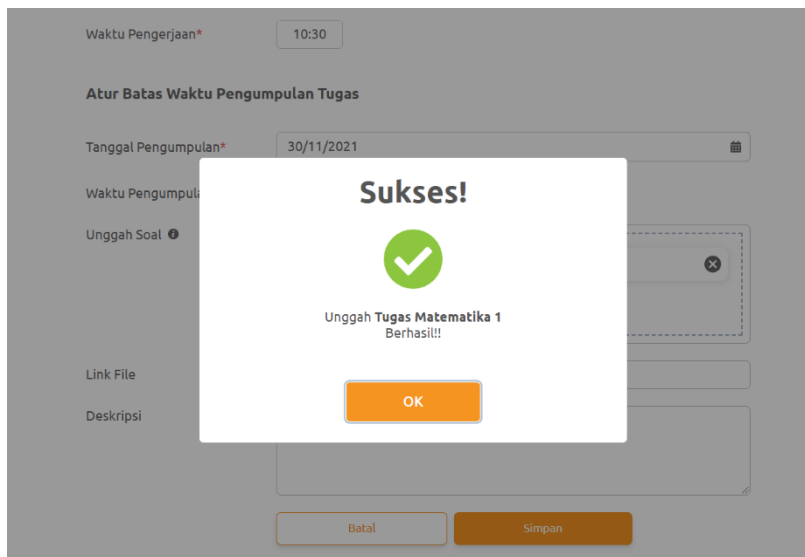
Waktu Pengerjaan*

10:30

Atur Batas Waktu Pengumpulan Tugas

Tanggal Pengumpulan*

30/11/2021

Waktu Pengumpula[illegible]

Unggah Soal

Link File

Deskripsi

Sukses!

Unggah **Tugas Matematika 1** Berhasil!!

OK

Batal

Simpan